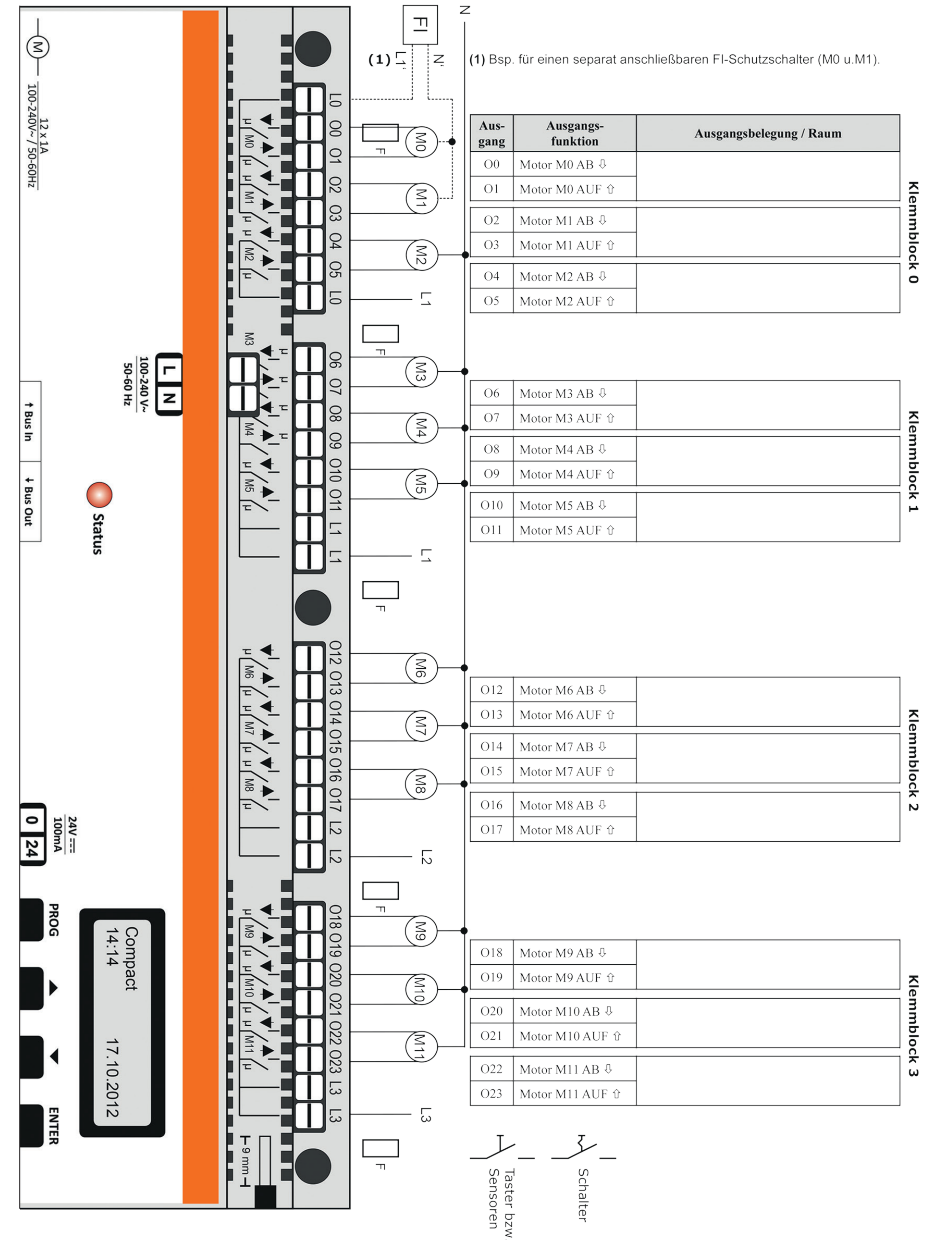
(1) Bsp. für einen separat anschließbaren FI-Schutzschalter (M0 u.M1).

FI
(1) L1' N'
N

| Aus-gang | Ausgangs-funktion | Ausgangsbelegung / Raum |
|---|---|---|
| O0 | Motor M0 AB ⇩ | |
| O1 | Motor M0 AUF ⇧ | |
| O2 | Motor M1 AB ⇩ | |
| O3 | Motor M1 AUF ⇧ | |
| O4 | Motor M2 AB ⇩ | |
| O5 | Motor M2 AUF ⇧ | |

Klemmblock 0

| O6 | Motor M3 AB ⇩ | |
|---|---|---|
| O7 | Motor M3 AUF ⇧ | |
| O8 | Motor M4 AB ⇩ | |
| O9 | Motor M4 AUF ⇧ | |
| O10 | Motor M5 AB ⇩ | |
| O11 | Motor M5 AUF ⇧ | |

Klemmblock 1

| O12 | Motor M6 AB ⇩ | |
|---|---|---|
| O13 | Motor M6 AUF ⇧ | |
| O14 | Motor M7 AB ⇩ | |
| O15 | Motor M7 AUF ⇧ | |
| O16 | Motor M8 AB ⇩ | |
| O17 | Motor M8 AUF ⇧ | |

Klemmblock 2

| O18 | Motor M9 AB ⇩ | |
|---|---|---|
| O19 | Motor M9 AUF ⇧ | |
| O20 | Motor M10 AB ⇩ | |
| O21 | Motor M10 AUF ⇧ | |
| O22 | Motor M11 AB ⇩ | |
| O23 | Motor M11 AUF ⇧ | |

Klemmblock 3

L0 O0 O1 O2 O3 O4 O5 L0
M0 M1 M2
F
L1
O6 O7 O8 O9 O10 O11 L1 L1
M3 M4 M5
F
L1
O12 O13 O14 O15 O16 O17 L2 L2
M6 M7 M8
F
L2
O18 O19 O20 O21 O22 O23 L3 L3
M9 M10 M11
F
L3
F

Schalter
Taster bzw Sensoren

M
12 x 1A
100-240V~ / 50-60Hz

L N
100-240 V~
50-60 Hz

↑ Bus In
↓ Bus Out

Status

24V ⎓
100mA
0 24

Compact
14:14
17.10.2012

PROG
▲
▼
ENTER

9 mm